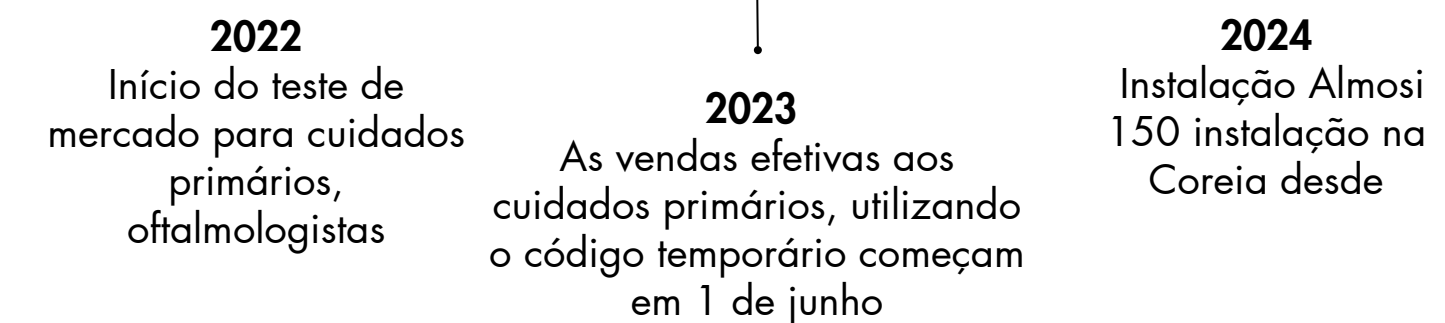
**2022**
Início do teste de mercado para cuidados primários, oftalmologistas

**2023**
As vendas efetivas aos cuidados primários, utilizando o código temporário começam em 1 de junho

**2024**
Instalação Almosi 150 instalação na Coreia desde